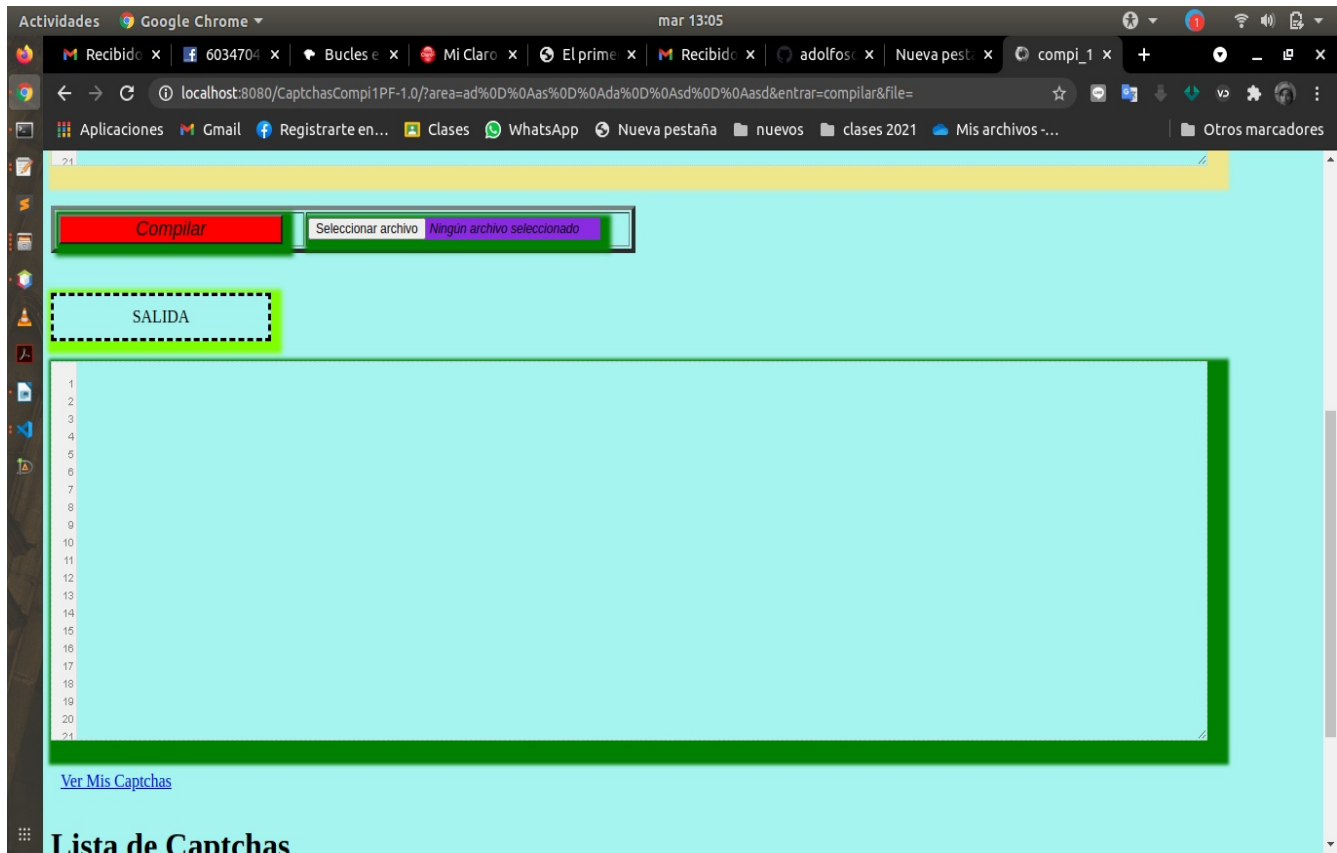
Actividades Google Chrome ▾ mar 13:05

M Recibido × | 6034704 × | Bucles e × | Mi Claro × | El prime × | M Recibido × | adolfos × | Nueva pest × | compi_1 × | +

localhost:8080/CaptchasCompi1PF-1.0/?area=ad%0D%0Aas%0D%0Ada%0D%0Asd%0D%0Aasd&entrar=compilar&file=

Aplicaciones Gmail Registrarte en... Clases WhatsApp Nueva pestaña nuevos clases 2021 Mis archivos -... Otros marcadores

21

Compilar Seleccionar archivo Ningún archivo seleccionado

SALIDA

1
2
3
4
5
6
7
8
9
10
11
12
13
14
15
16
17
18
19
20
21

Ver Mis Captchas

Lista de Captchas